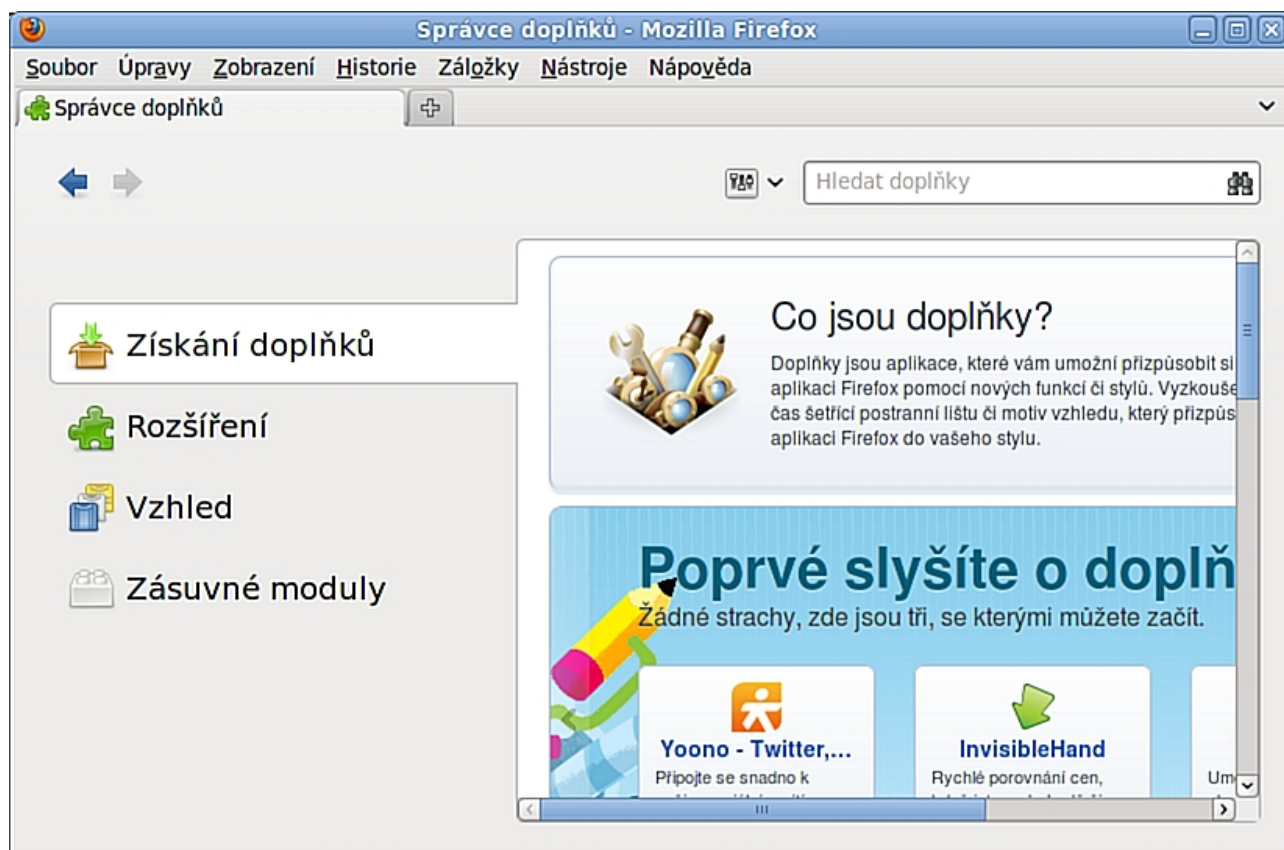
Správce doplňků - Mozilla Firefox

Soubor Úpravy Zobrazení Historie Záložky Nástroje Nápověda

Správce doplňků

Hledat doplňky

Získání doplňků

Rozšíření

Vzhled

Zásuvné moduly

Co jsou doplňky?

Doplňky jsou aplikace, které vám umožní přizpůsobit si aplikaci Firefox pomocí nových funkcí či stylů. Vyzkouše čas šetřící postranní lištu či motiv vzhledu, který přizpůs aplikaci Firefox do vašeho stylu.

Poprvé slyšíte o doplň

Žádné strachy, zde jsou tři, se kterými můžete začít.

Yoono - Twitter,...

Připojte se snadno k

InvisibleHand

Rychlé porovnání cen,

Um